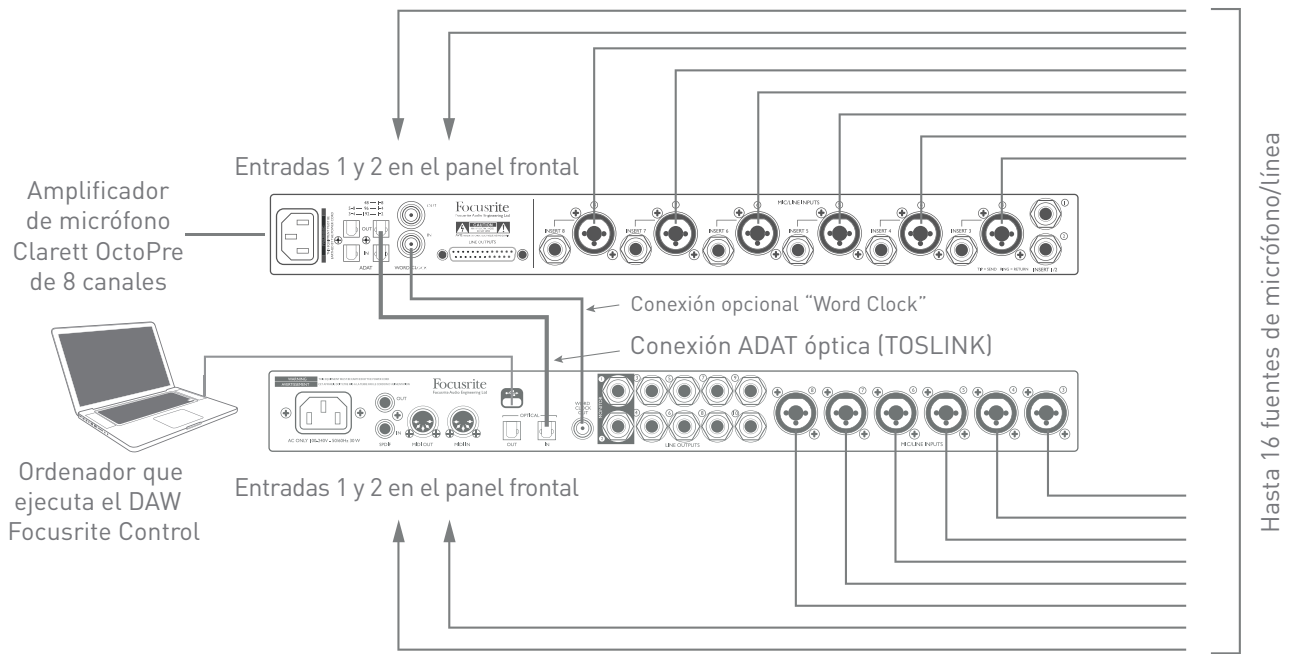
Entradas 1 y 2 en el panel frontal

Amplificador de micrófono Clarett OctoPre de 8 canales

Focusrite

MIC/LINE INPUTS

INSERT 8

INSERT 7

INSERT 6

INSERT 5

INSERT 4

INSERT 3

INSERT 1/2

ADAT

OUT

IN

WORD CLOCK

LINE OUTPUTS

Conexión opcional "Word Clock"

Conexión ADAT óptica (TOSLINK)

Focusrite

OPTICAL

OUT

IN

MIDI OUT

MIDI IN

LINE OUTPUTS

MIC/LINE INPUTS

Ordenador que ejecuta el DAW Focusrite Control

Entradas 1 y 2 en el panel frontal

Hasta 16 fuentes de micrófono/línea